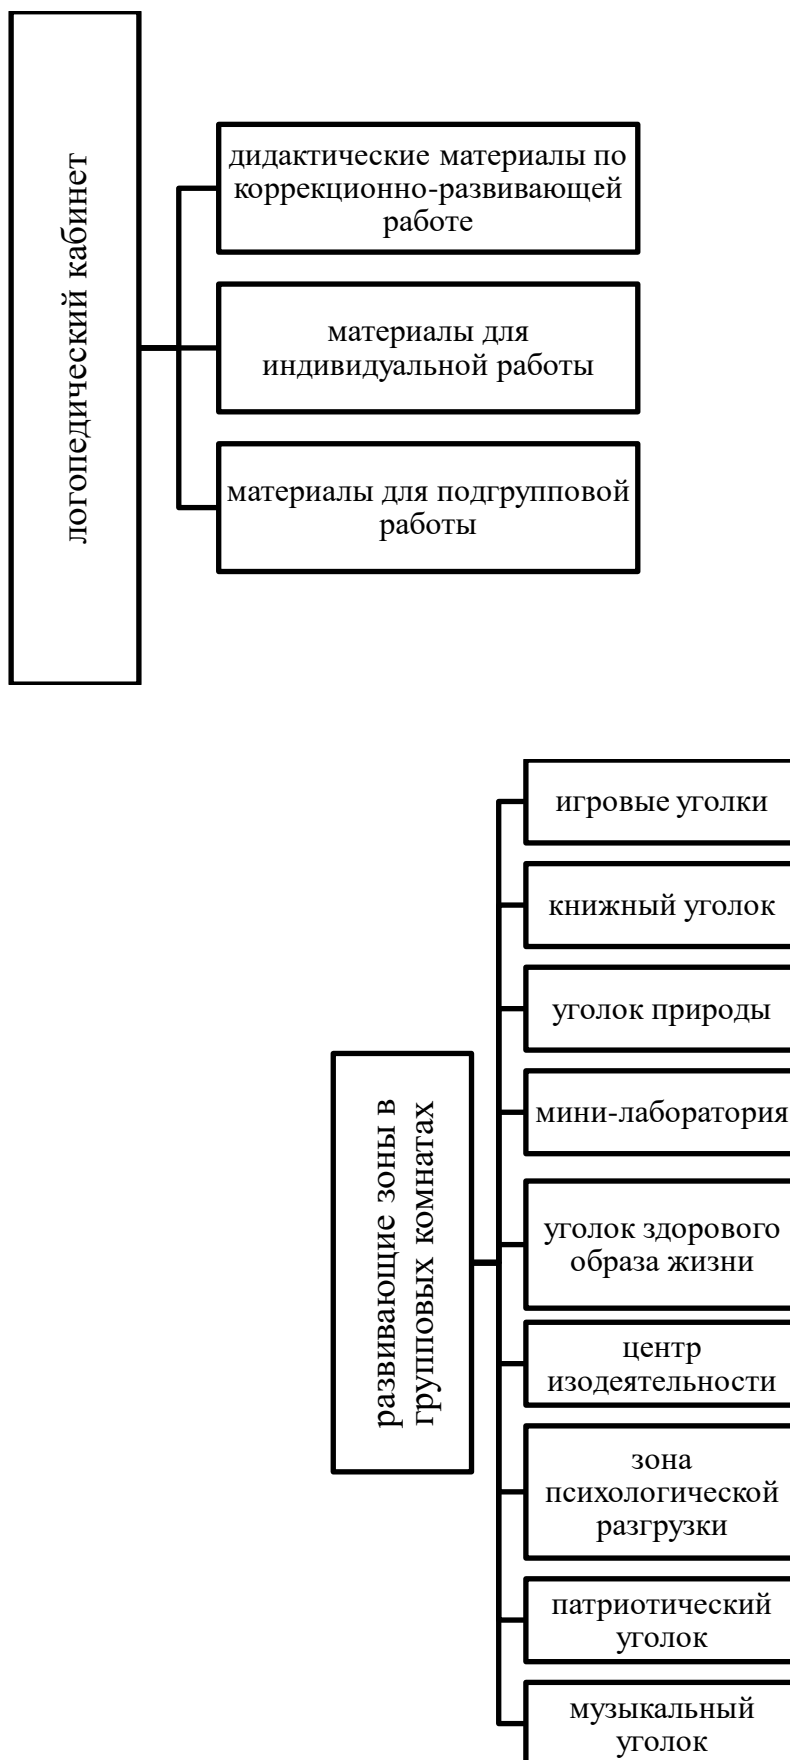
логопедический кабинет

дидактические материалы по коррекционно-развивающей работе

материалы для индивидуальной работы

материалы для подгрупповой работы

развивающие зоны в групповых комнатах

игровые уголки

книжный уголок

уголок природы

мини-лаборатория

уголок здорового образа жизни

центр изодеятельности

зона психологической разгрузки

патриотический уголок

музыкальный уголок